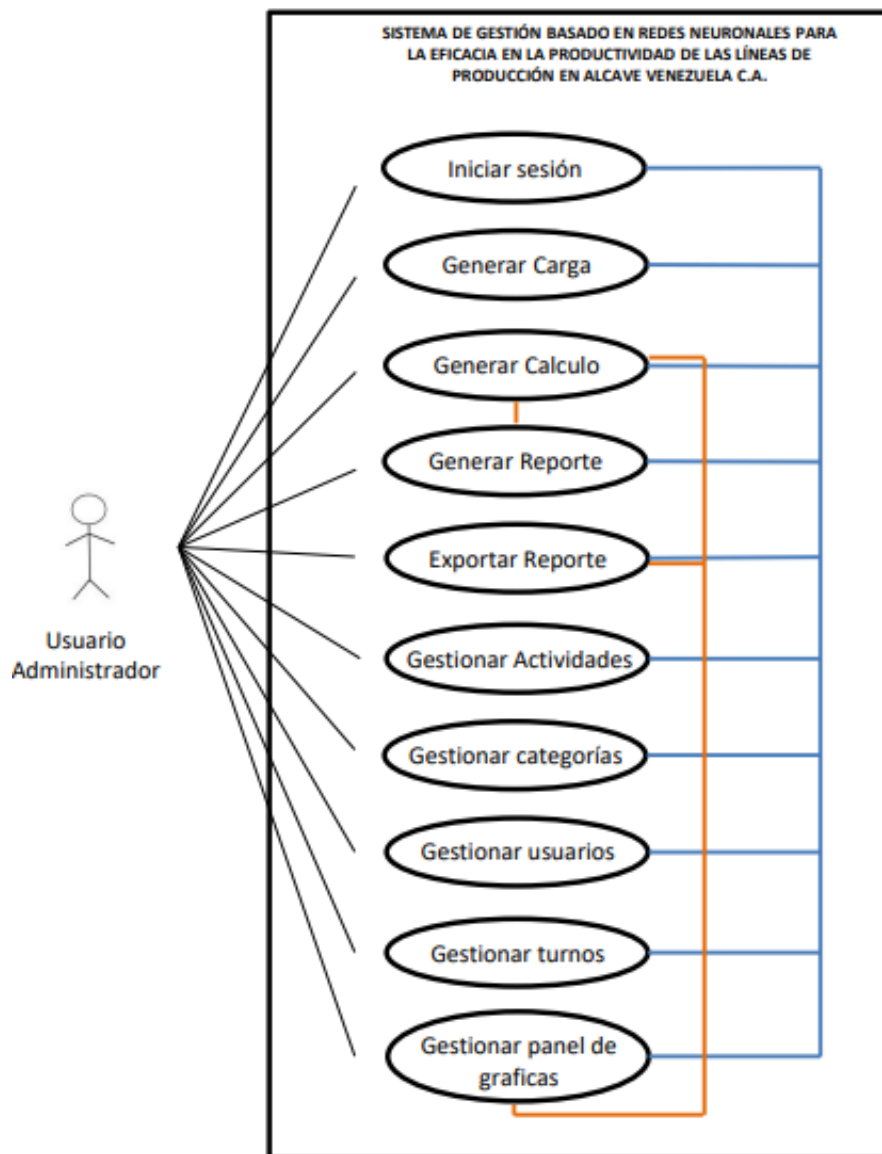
SISTEMA DE GESTIÓN BASADO EN REDES NEURONALES PARA LA EFICACIA EN LA PRODUCTIVIDAD DE LAS LÍNEAS DE PRODUCCIÓN EN ALCAVE VENEZUELA C.A.

Iniciar sesión

Generar Carga

Generar Calculo

Generar Reporte

Exportar Reporte

Gestionar Actividades

Gestionar categorías

Gestionar usuarios

Gestionar turnos

Gestionar panel de graficas

Usuario Administrador